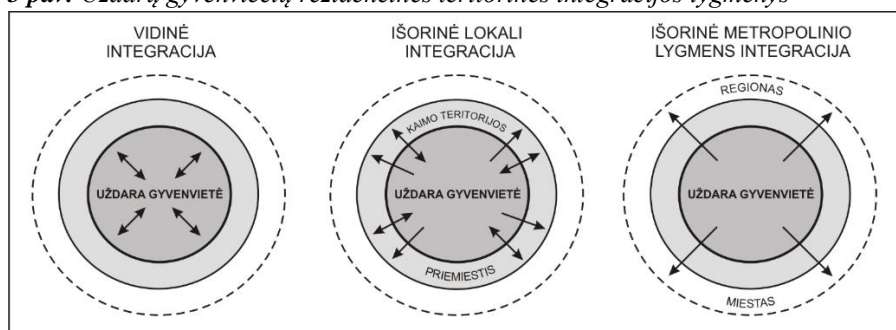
3 pav. Uždarų gyvenviečių rezidencinės teritorinės integracijos lygmenys

VIDINĖ INTEGRACIJA

UŽDARA GYVENVIETĖ

IŠORINĖ LOKALI INTEGRACIJA

KAIMO TERITORIJOS

UŽDARA GYVENVIETĖ

PRIEMIESTIS

IŠORINĖ METROPOLINIO LYGMENS INTEGRACIJA

REGIONAS

UŽDARA GYVENVIETĖ

MIESTAS